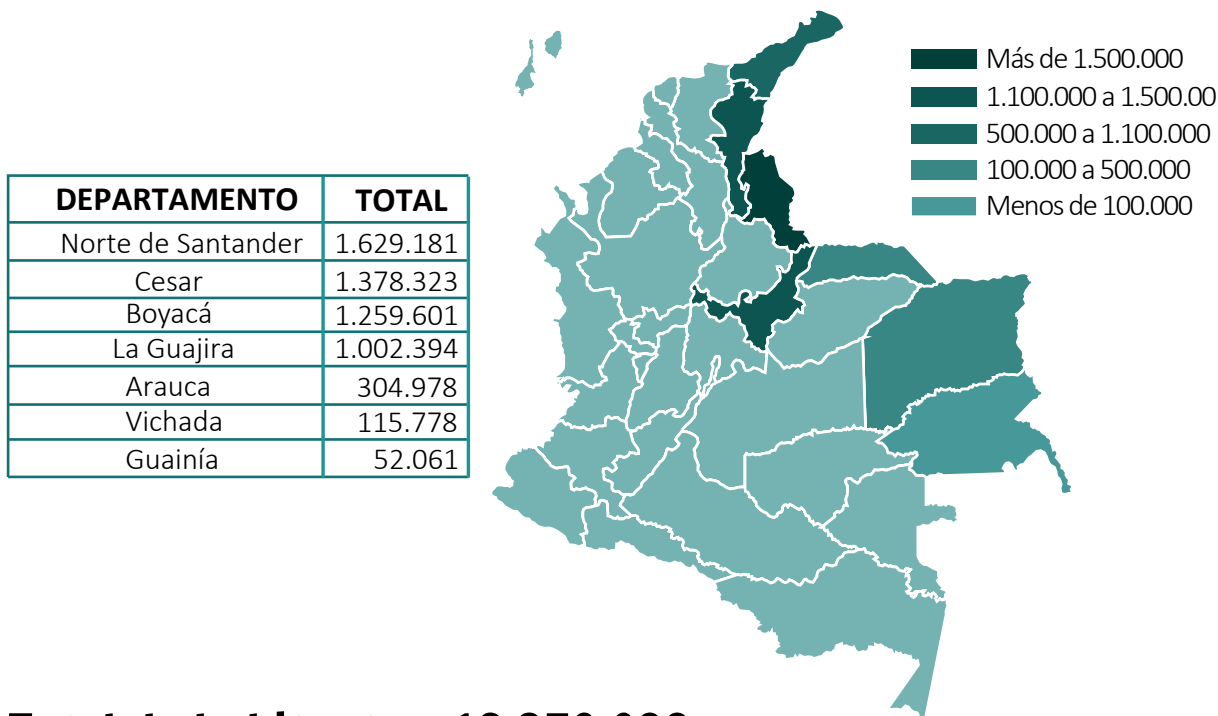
| DEPARTAMENTO | TOTAL |
|---|---|
| Norte de Santander | 1.629.181 |
| Cesar | 1.378.323 |
| Boyacá | 1.259.601 |
| La Guajira | 1.002.394 |
| Arauca | 304.978 |
| Vichada | 115.778 |
| Guainía | 52.061 |

Más de 1.500.000
1.100.000 a 1.500.00
500.000 a 1.100.000
100.000 a 500.000
Menos de 100.000

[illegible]